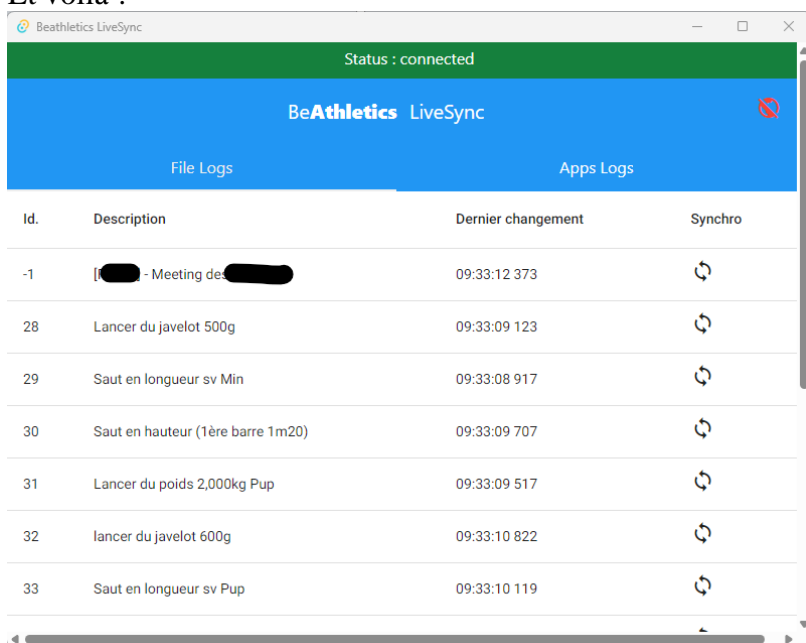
Et voilà !

Beathletics LiveSync

Status : connected

BeAthletics LiveSync

File Logs

Apps Logs

| Id. | Description | Dernier changement | Synchro |
|---|---|---|---|
| -1 | [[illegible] - Meeting des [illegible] | 09:33:12 373 | |
| 28 | Lancer du javelot 500g | 09:33:09 123 | |
| 29 | Saut en longueur sv Min | 09:33:08 917 | |
| 30 | Saut en hauteur (1ère barre 1m20) | 09:33:09 707 | |
| 31 | Lancer du poids 2,000kg Pup | 09:33:09 517 | |
| 32 | lancer du javelot 600g | 09:33:10 822 | |
| 33 | Saut en longueur sv Pup | 09:33:10 119 | |